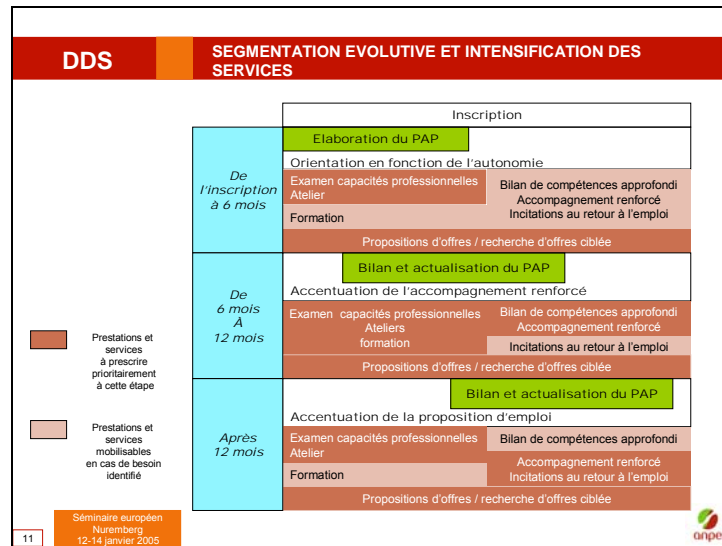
DDS

SEGMENTATION EVOLUTIVE ET INTENSIFICATION DES SERVICES

Inscription

De l'inscription à 6 mois

Elaboration du PAP

Orientation en fonction de l'autonomie

Examen capacités professionnelles
Atelier

Bilan de compétences approfondi
Accompagnement renforcé
Incitations au retour à l'emploi

Formation

Propositions d'offres / recherche d'offres ciblée

De 6 mois À 12 mois

Bilan et actualisation du PAP

Accentuation de l'accompagnement renforcé

Examen capacités professionnelles
Ateliers
formation

Bilan de compétences approfondi
Accompagnement renforcé

Incitations au retour à l'emploi

Propositions d'offres / recherche d'offres ciblée

Après 12 mois

Bilan et actualisation du PAP

Accentuation de la proposition d'emploi

Examen capacités professionnelles
Atelier

Bilan de compétences approfondi

Formation

Accompagnement renforcé
Incitations au retour à l'emploi

Propositions d'offres / recherche d'offres ciblée

Prestations et services à prescrire prioritairement à cette étape

Prestations et services mobilisables en cas de besoin identifié

11

Séminaire européen
Nuremberg
12-14 janvier 2005

anpe